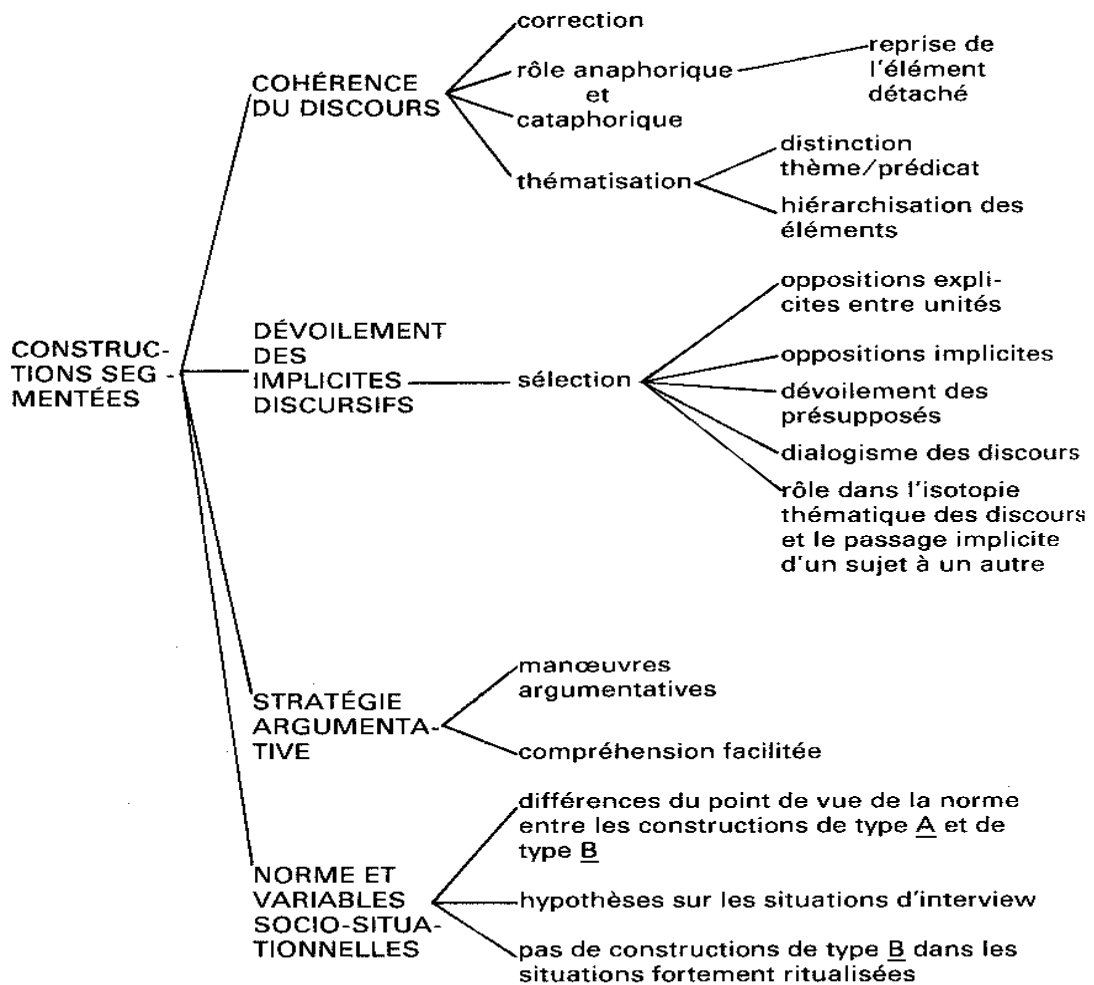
CONSTRUCTIONS SEG - MENTÉES

COHÉRENCE DU DISCOURS

correction

rôle anaphorique et cataphorique

reprise de l'élément détaché

thématisation

distinction thème/prédicat

hiérarchisation des éléments

DÉVOILEMENT DES IMPLICITES DISCURSIFS

sélection

oppositions explicites entre unités

oppositions implicites

dévoilement des présupposés

dialogisme des discours

rôle dans l'isotopie thématique des discours et le passage implicite d'un sujet à un autre

STRATÉGIE ARGUMENTATIVE

manœuvres argumentatives

compréhension facilitée

NORME ET VARIABLES SOCIO-SITUATIONNELLES

différences du point de vue de la norme entre les constructions de type A et de type B

hypothèses sur les situations d'interview

pas de constructions de type B dans les situations fortement ritualisées